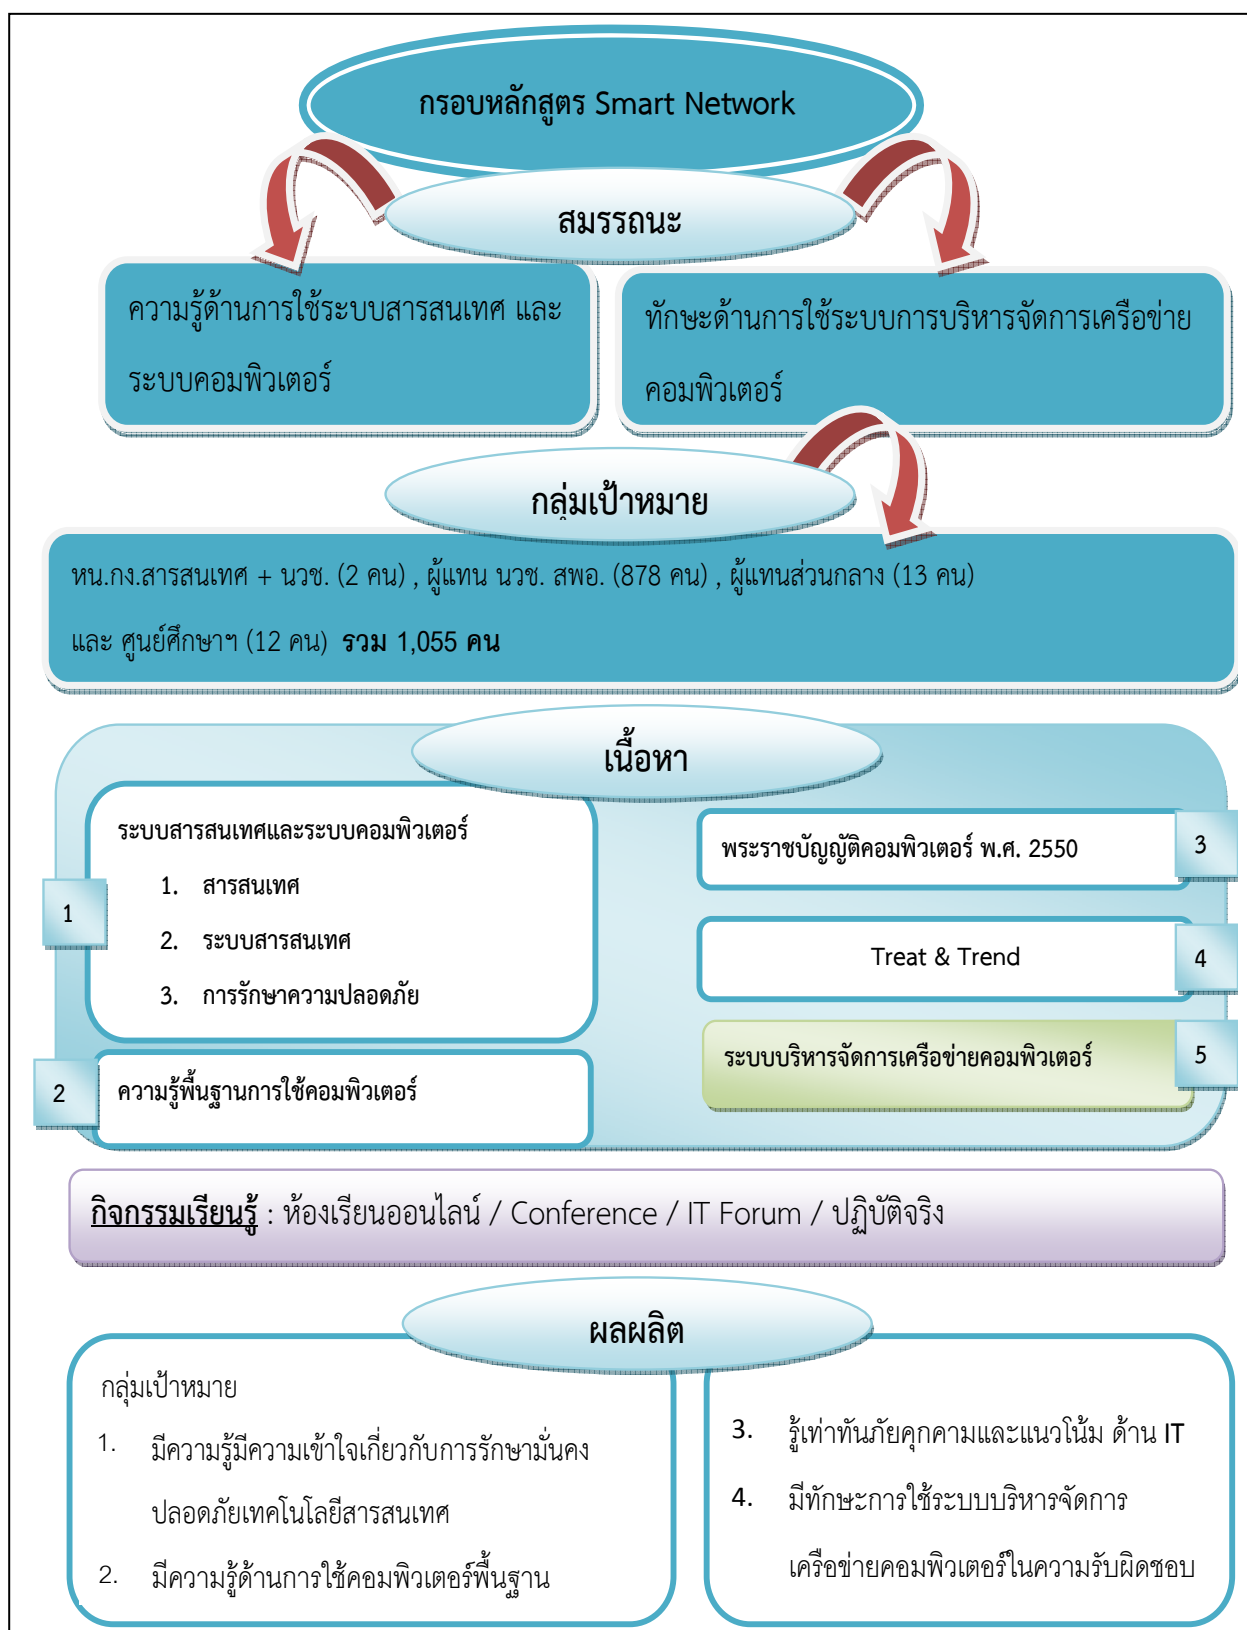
กรอบหลักสูตร Smart Network

สมรรถนะ

ความรู้ด้านการใช้ระบบสารสนเทศ และระบบคอมพิวเตอร์

ทักษะด้านการใช้ระบบการบริหารจัดการเครือข่ายคอมพิวเตอร์

กลุ่มเป้าหมาย

หน.กง.สารสนเทศ + นวช. (2 คน) , ผู้แทน นวช. สพอ. (878 คน) , ผู้แทนส่วนกลาง (13 คน) และ ศูนย์ศึกษาฯ (12 คน) **รวม 1,055 คน**

เนื้อหา

1

ระบบสารสนเทศและระบบคอมพิวเตอร์

1. สารสนเทศ
2. ระบบสารสนเทศ
3. การรักษาความปลอดภัย

2

ความรู้พื้นฐานการใช้คอมพิวเตอร์

พระราชบัญญัติคอมพิวเตอร์ พ.ศ. 2550

3

Treat & Trend

4

ระบบบริหารจัดการเครือข่ายคอมพิวเตอร์

5

กิจกรรมเรียนรู้ : ห้องเรียนออนไลน์ / Conference / IT Forum / ปฏิบัติจริง

ผลผลิต

กลุ่มเป้าหมาย

1. มีความรู้มีความเข้าใจเกี่ยวกับการรักษามั่นคงปลอดภัยเทคโนโลยีสารสนเทศ
2. มีความรู้ด้านการใช้คอมพิวเตอร์พื้นฐาน

3. รู้เท่าทันภัยคุกคามและแนวโน้ม ด้าน IT
4. มีทักษะการใช้ระบบบริหารจัดการเครือข่ายคอมพิวเตอร์ในความรับผิดชอบ